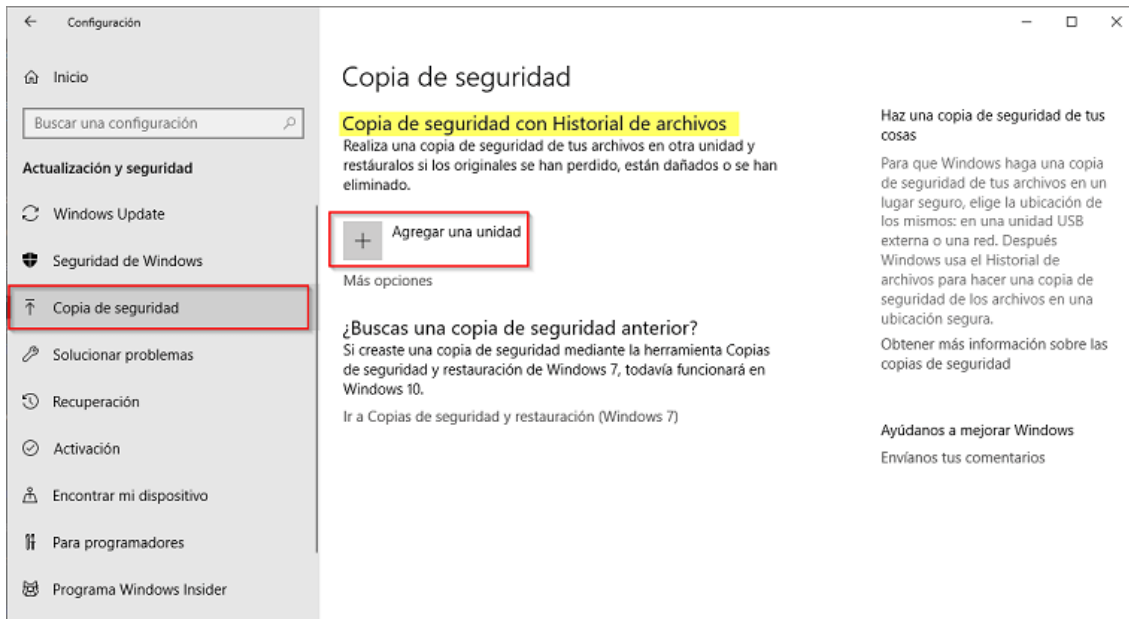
Configuración

Inicio

Buscar una configuración

Actualización y seguridad

Windows Update

Seguridad de Windows

Copia de seguridad

Solucionar problemas

Recuperación

Activación

Encontrar mi dispositivo

Para programadores

Programa Windows Insider

Copia de seguridad

Copia de seguridad con Historial de archivos

Realiza una copia de seguridad de tus archivos en otra unidad y restáuralos si los originales se han perdido, están dañados o se han eliminado.

Agregar una unidad

Más opciones

¿Buscas una copia de seguridad anterior?

Si creaste una copia de seguridad mediante la herramienta Copias de seguridad y restauración de Windows 7, todavía funcionará en Windows 10.

Ir a Copias de seguridad y restauración (Windows 7)

Haz una copia de seguridad de tus cosas

Para que Windows haga una copia de seguridad de tus archivos en un lugar seguro, elige la ubicación de los mismos: en una unidad USB externa o una red. Después Windows usa el Historial de archivos para hacer una copia de seguridad de los archivos en una ubicación segura.

Obtener más información sobre las copias de seguridad

Ayúdanos a mejorar Windows

Envíanos tus comentarios